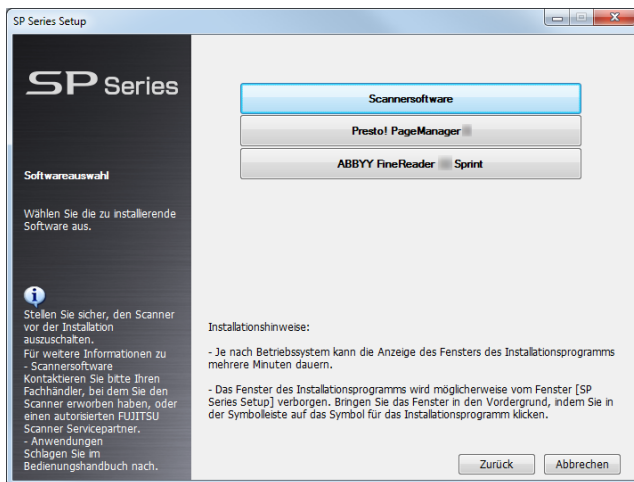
SP Series Setup

SP Series

Softwareauswahl

Wählen Sie die zu installierende Software aus.

Stellen Sie sicher, den Scanner vor der Installation auszuschalten.
Für weitere Informationen zu
- Scannersoftware
Kontaktieren Sie bitte Ihren Fachhändler, bei dem Sie den Scanner erworben haben, oder einen autorisierten FUJITSU Scanner Servicepartner.
- Anwendungen
Schlagen Sie im Bedienungshandbuch nach.

Scannersoftware

Presto! PageManager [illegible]

ABBYY FineReader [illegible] Sprint

Installationshinweise:

- Je nach Betriebssystem kann die Anzeige des Fensters des Installationsprogramms mehrere Minuten dauern.

- Das Fenster des Installationsprogramms wird möglicherweise vom Fenster [SP Series Setup] verborgen. Bringen Sie das Fenster in den Vordergrund, indem Sie in der Symbolleiste auf das Symbol für das Installationsprogramm klicken.

Zurück

Abbrechen